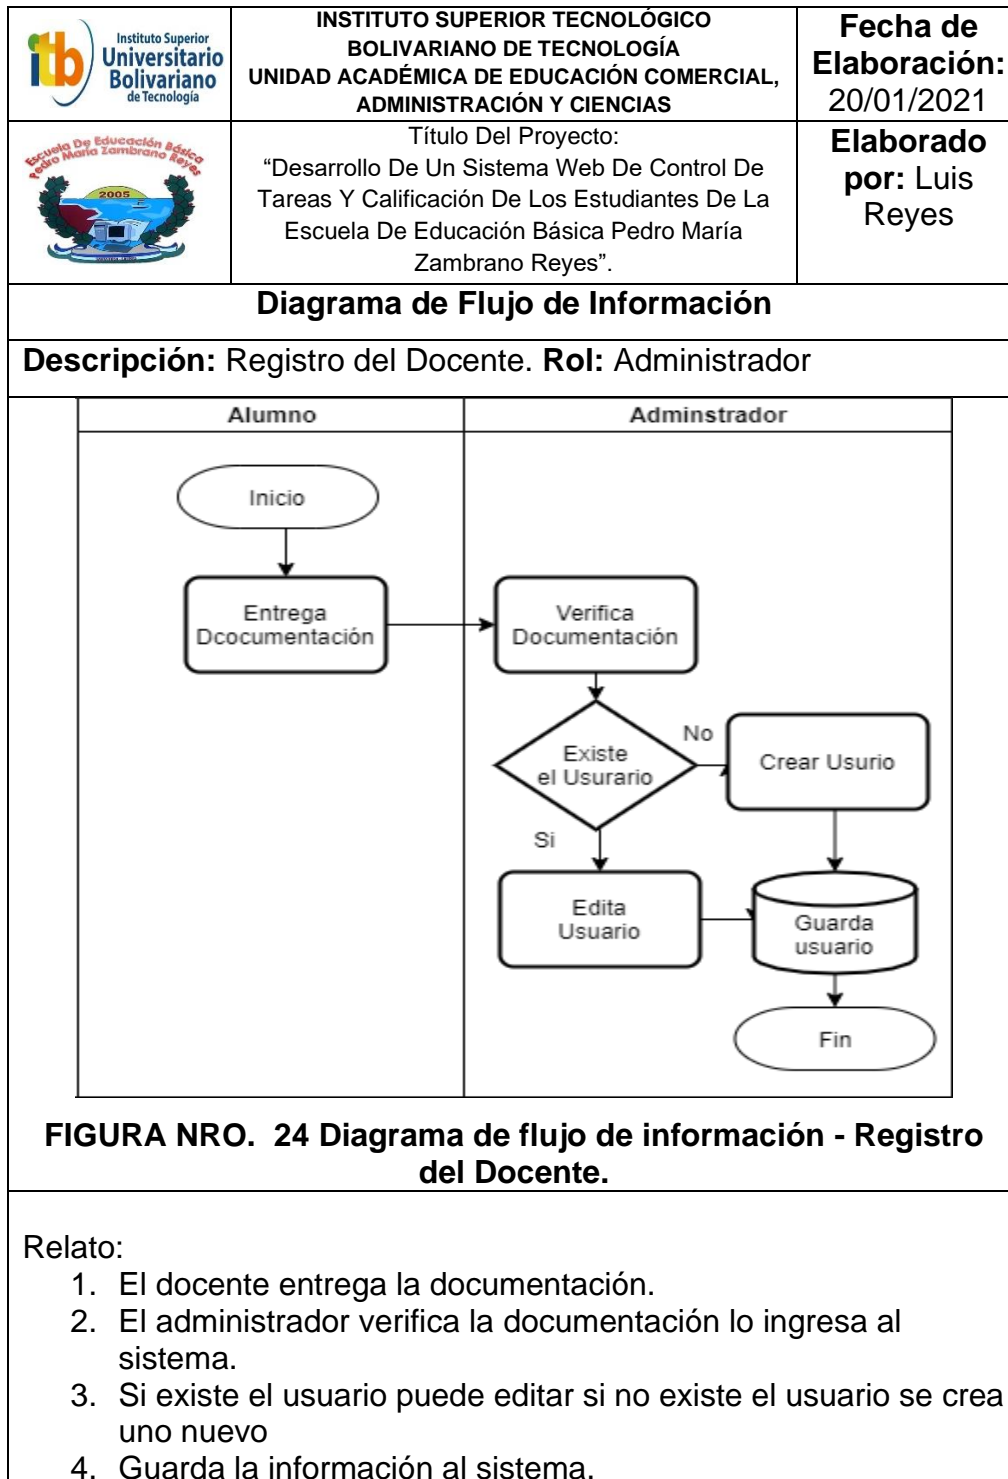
Instituto Superior Universitario Bolivariano de Tecnología

INSTITUTO SUPERIOR TECNOLÓGICO BOLIVARIANO DE TECNOLOGÍA
UNIDAD ACADÉMICA DE EDUCACIÓN COMERCIAL, ADMINISTRACIÓN Y CIENCIAS

Fecha de Elaboración: 20/01/2021

Escuela De Educación Básica Pedro María Zambrano Reyes
2005

Título Del Proyecto:
"Desarrollo De Un Sistema Web De Control De Tareas Y Calificación De Los Estudiantes De La Escuela De Educación Básica Pedro María Zambrano Reyes".

Elaborado por: Luis Reyes

Diagrama de Flujo de Información

Descripción: Registro del Docente. Rol: Administrador

Alumno

Adminstrador

Inicio

Entrega Dcocumentación

Verifica Documentación

Existe el Usurario

No

Crear Usurio

Si

Edita Usuario

Guarda usuario

Fin

FIGURA NRO. 24 Diagrama de flujo de información - Registro del Docente.

Relato:
1. El docente entrega la documentación.
2. El administrador verifica la documentación lo ingresa al sistema.
3. Si existe el usuario puede editar si no existe el usuario se crea uno nuevo
4. Guarda la información al sistema.